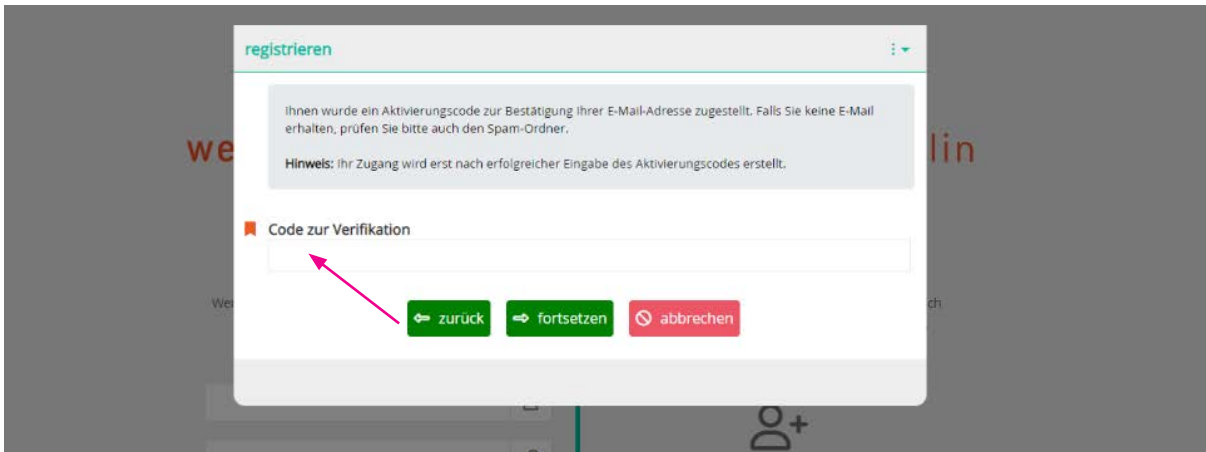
registrieren

Ihnen wurde ein Aktivierungscode zur Bestätigung Ihrer E-Mail-Adresse zugestellt. Falls Sie keine E-Mail erhalten, prüfen Sie bitte auch den Spam-Ordner.

**Hinweis:** Ihr Zugang wird erst nach erfolgreicher Eingabe des Aktivierungscodes erstellt.

Code zur Verifikation

⇦ zurück ⇨ fortsetzen abbrechen

we

lin

We

ch